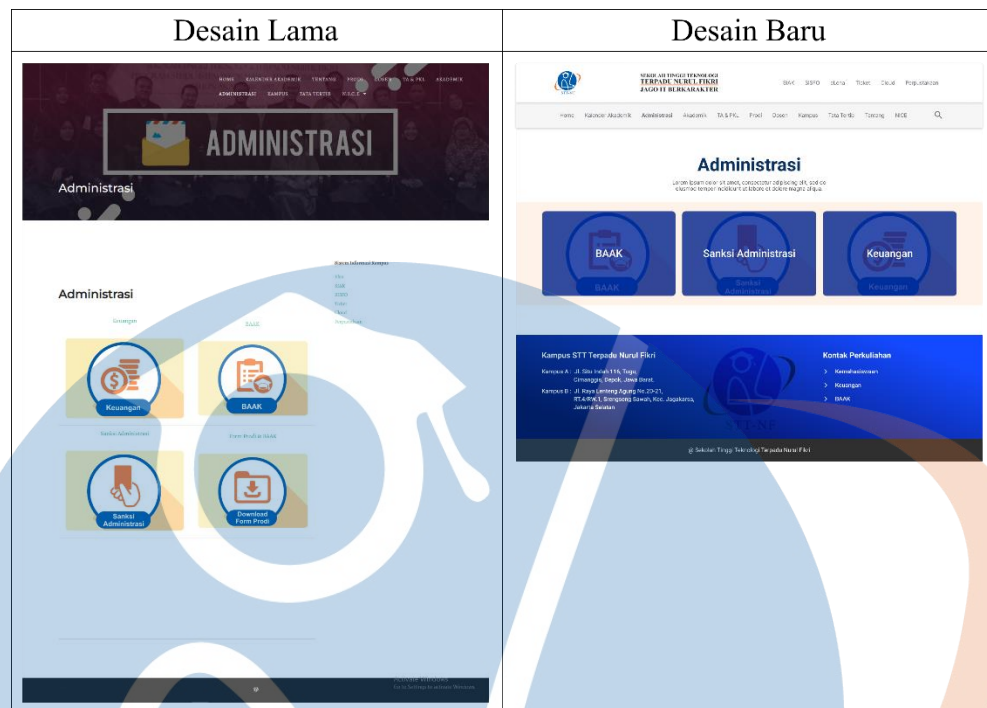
| Desain Lama | Desain Baru |
|---|---|
| HOME KALENDER AKADEMIK TENTANG PRODI DOSEN TA & PKL AKADEMIK ADMINISTRASI KAMPUS TATA TERTIB N.I.C.E ADMINISTRASI Administrasi Administrasi Keuangan BAAK Keuangan BAAK Sanksi Administrasi Form Prodi Sanksi Administrasi Download Form Prodi | SEKOLAH TINGGI TEKNOLOGI TERPADU NURUL FIKRI JAGO IT BERKARAKTER BAAK SISFO Siona Ticket Elkuli Perpustakaan Home Kalender Akademik Administrasi Akademik TA & PKL Prodi Dosen Kampus Tata Tertib Tentang NICE Administrasi Lorem ipsum dolor sit amet, consectetur adipiscing elit, sed do eiusmod tempor incididunt ut labore et dolore magna aliqua. BAAK BAAK Sanksi Administrasi Sanksi Administrasi Keuangan Keuangan Kampus STT Terpadu Nurul Fikri Kampus A : Jl. Situ Indah 116, Tugu, Cimanggis, Depok, Jawa Barat. Kampus B : Jl. Raya Lenteng Agung No.20-21, RT.4/RW.1, Srengseng Sawah, Kec. Jagakarsa, Jakarta Selatan Kontak Perkuliahan Kemahasiswaan Keuangan BAAK @ Sekolah Tinggi Teknologi Terpadu Nurul Fikri |